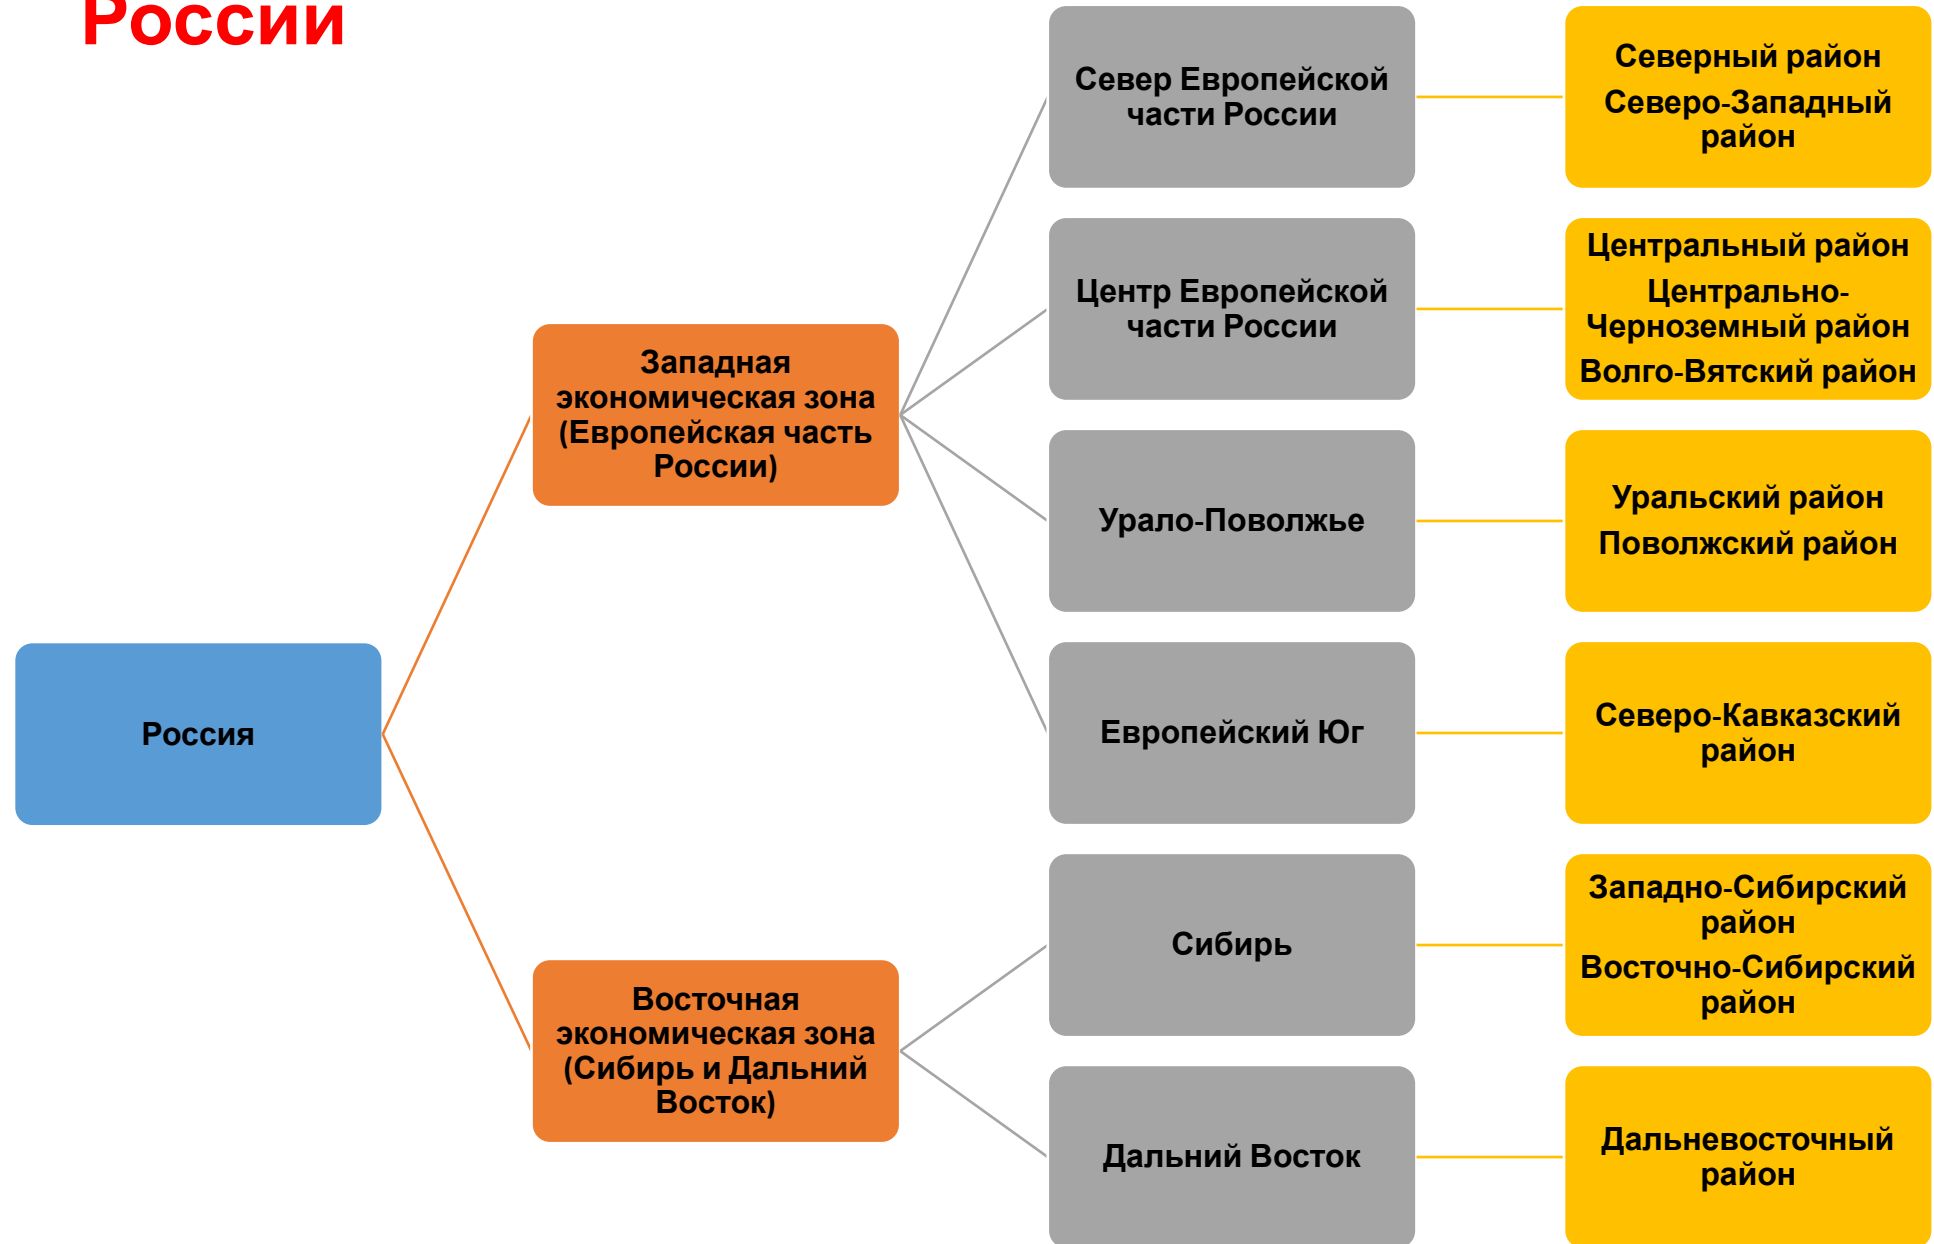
России

Россия

Западная экономическая зона (Европейская часть России)

Восточная экономическая зона (Сибирь и Дальний Восток)

Север Европейской части России

Северный район
Северо-Западный район

Центр Европейской части России

Центральный район
Центрально-Черноземный район
Волго-Вятский район

Урало-Поволжье

Уральский район
Поволжский район

Европейский Юг

Северо-Кавказский район

Сибирь

Западно-Сибирский район
Восточно-Сибирский район

Дальний Восток

Дальневосточный район